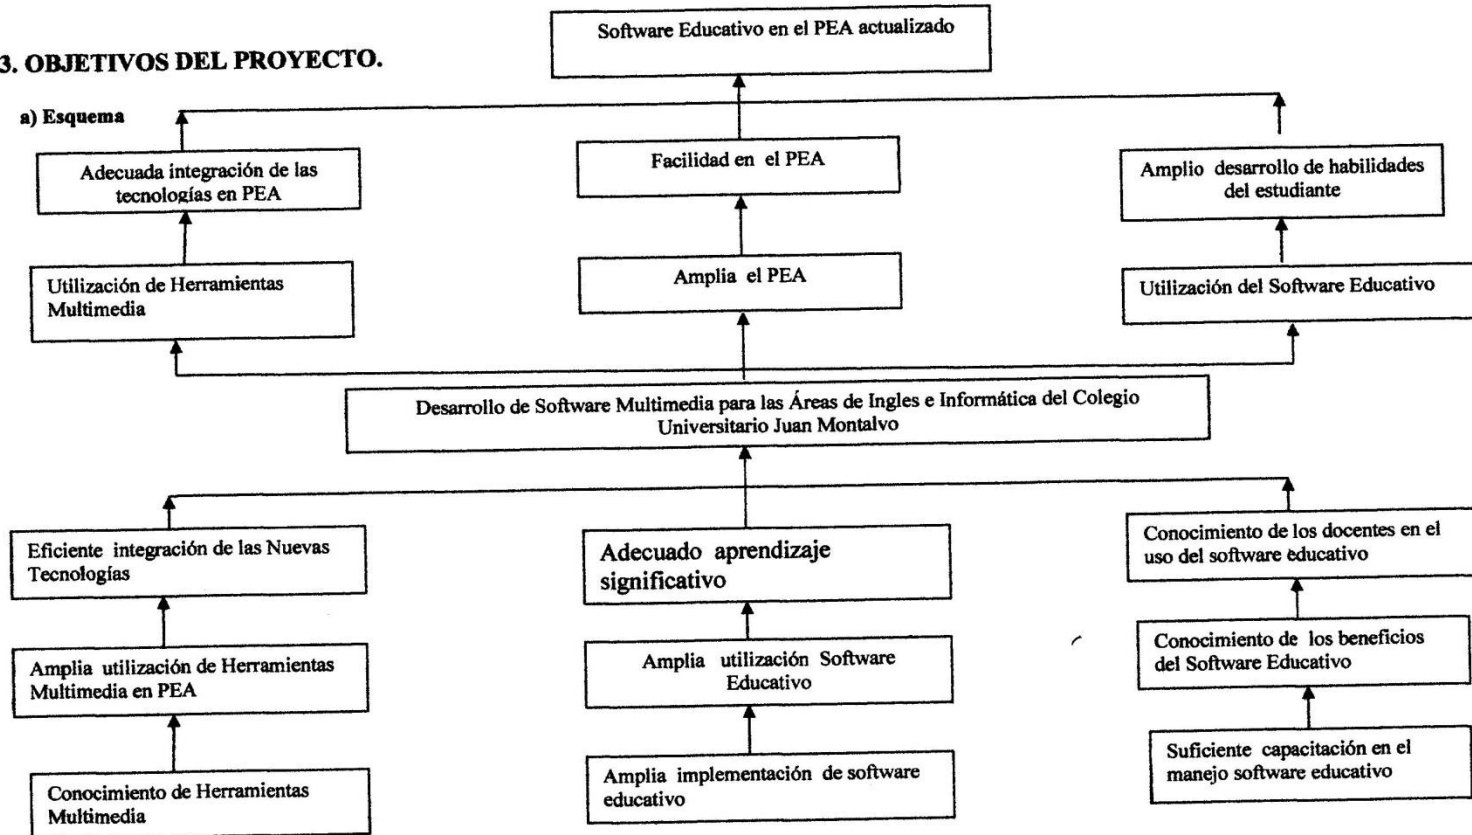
3. OBJETIVOS DEL PROYECTO.

a) Esquema

Software Educativo en el PEA actualizado

Adecuada integración de las tecnologías en PEA

Facilidad en el PEA

Amplio desarrollo de habilidades del estudiante

Utilización de Herramientas Multimedia

Amplia el PEA

Utilización del Software Educativo

Desarrollo de Software Multimedia para las Áreas de Ingles e Informática del Colegio Universitario Juan Montalvo

Eficiente integración de las Nuevas Tecnologías

Adecuado aprendizaje significativo

Conocimiento de los docentes en el uso del software educativo

Amplia utilización de Herramientas Multimedia en PEA

Amplia utilización Software Educativo

Conocimiento de los beneficios del Software Educativo

Conocimiento de Herramientas Multimedia

Amplia implementación de software educativo

Suficiente capacitación en el manejo software educativo